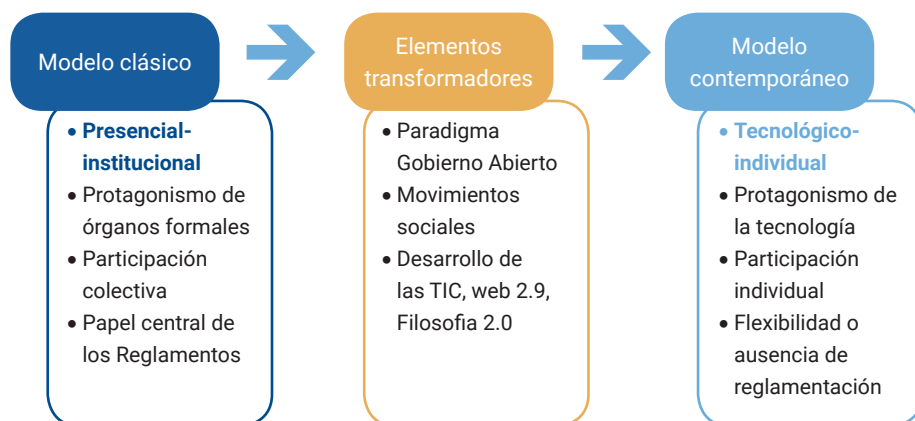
Modelo clásico

• Presencial-institucional
• Protagonismo de órganos formales
• Participación colectiva
• Papel central de los Reglamentos

Elementos transformadores

• Paradigma Gobierno Abierto
• Movimientos sociales
• Desarrollo de las TIC, web 2.9, Filosofia 2.0

Modelo contemporáneo

• Tecnológico-individual
• Protagonismo de la tecnología
• Participación individual
• Flexibilidad o ausencia de reglamentación